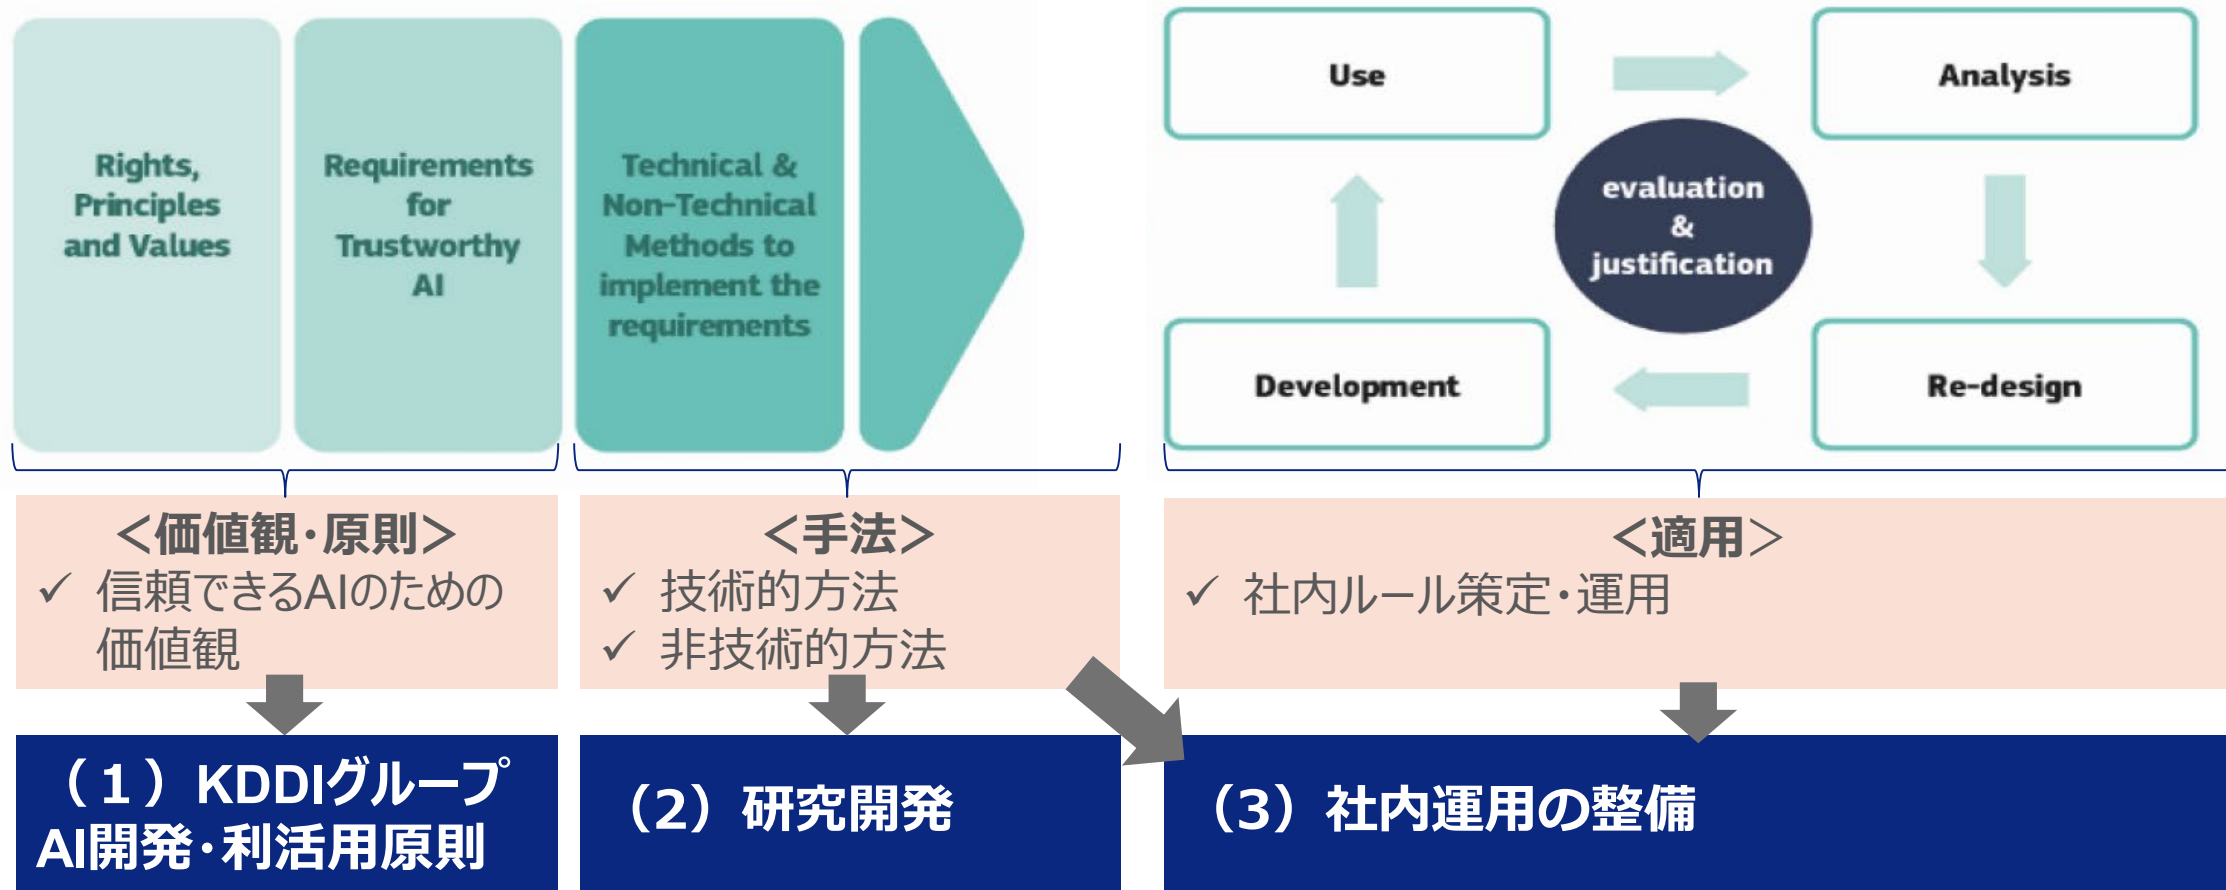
Rights, Principles and Values

Requirements for Trustworthy AI

Technical & Non-Technical Methods to implement the requirements

Use

Analysis

evaluation & justification

Development

Re-design

<価値観・原則>
✓ 信頼できるAIのための価値観

<手法>
✓ 技術的方法
✓ 非技術的方法

<適用>
✓ 社内ルール策定・運用

（１）KDDIグループAI開発・利活用原則

（2）研究開発

（3）社内運用の整備